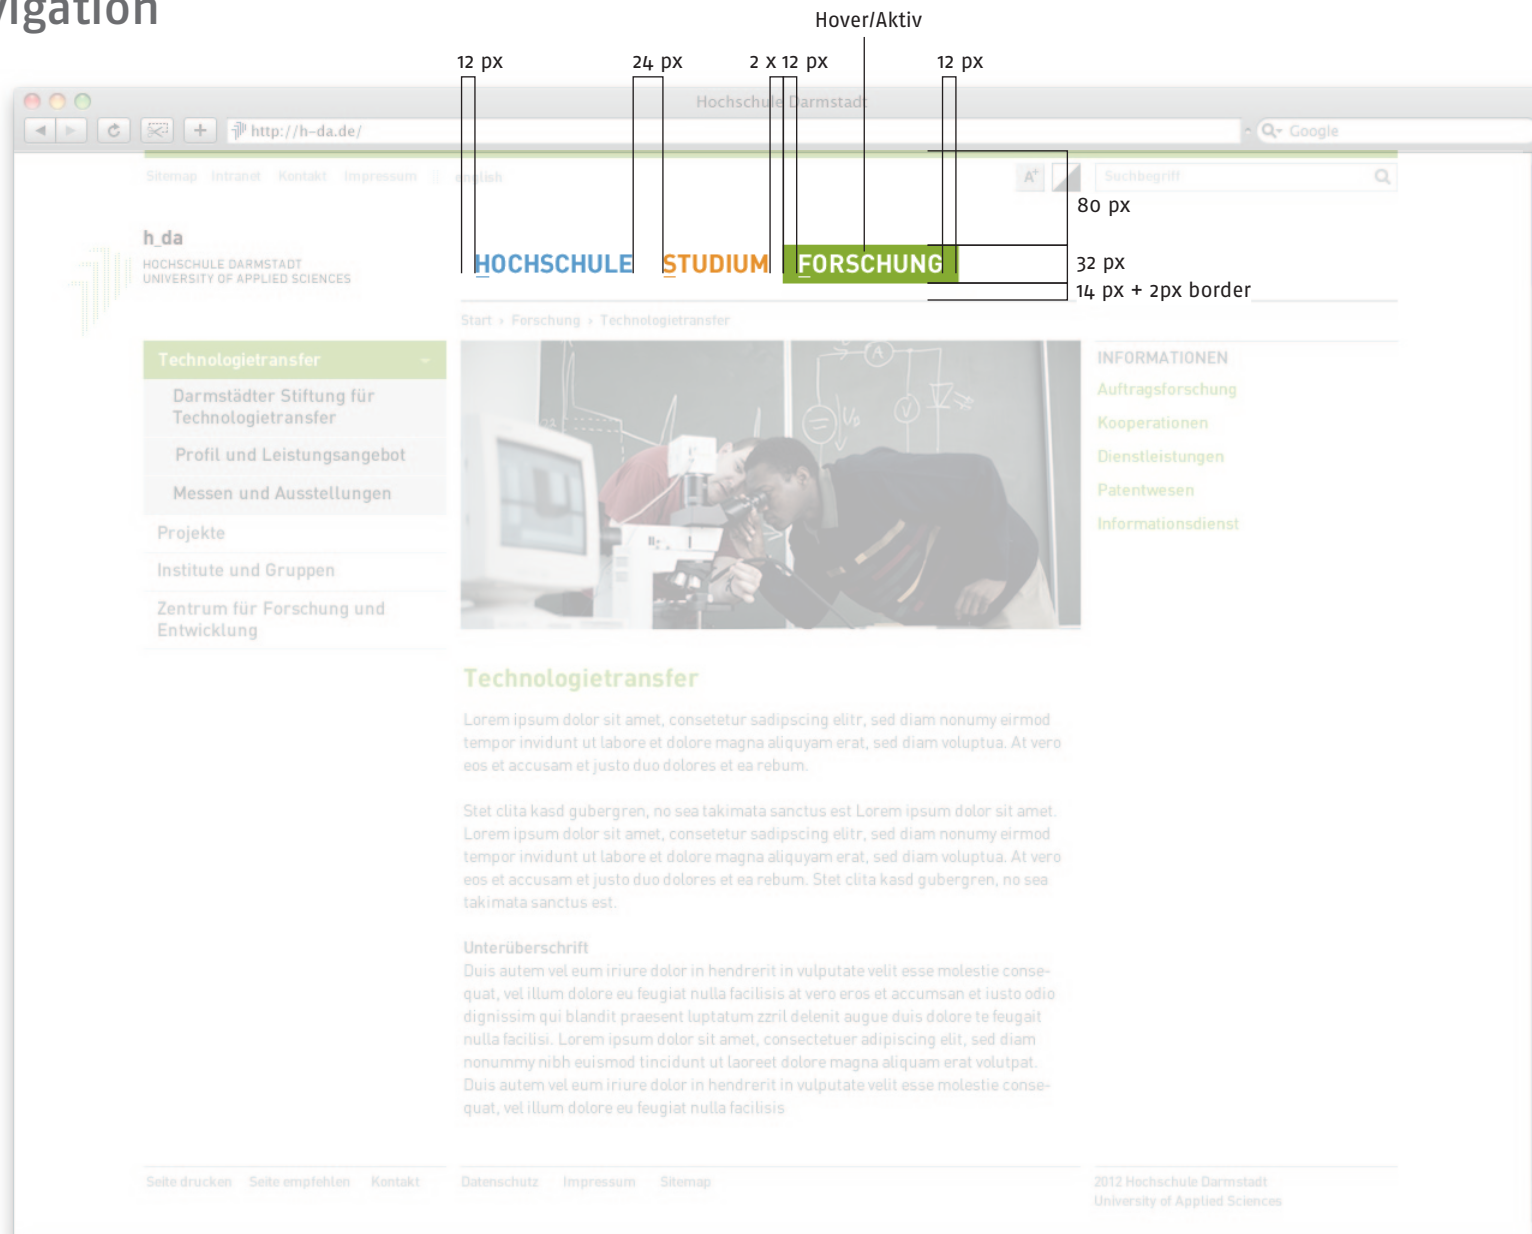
vigation

Hover/Aktiv

12 px 24 px 2 x 12 px 12 px

Hochschule Darmstadt

http://h-da.de/

Google

Sitemap Intranet Kontakt Impressum english

A+

Suchbegriff

80 px

h_da
HOCHSCHULE DARMSTADT
UNIVERSITY OF APPLIED SCIENCES

HOCHSCHULE STUDIUM FORSCHUNG

32 px
14 px + 2px border

Start › Forschung › Technologietransfer

Technologietransfer
Darmstädter Stiftung für Technologietransfer
Profil und Leistungsangebot
Messen und Ausstellungen
Projekte
Institute und Gruppen
Zentrum für Forschung und Entwicklung

INFORMATIONEN
Auftragsforschung
Kooperationen
Dienstleistungen
Patentwesen
Informationsdienst

Technologietransfer

Lorem ipsum dolor sit amet, consetetur sadipscing elitr, sed diam nonumy eirmod tempor invidunt ut labore et dolore magna aliquyam erat, sed diam voluptua. At vero eos et accusam et justo duo dolores et ea rebum.

Stet clita kasd gubergren, no sea takimata sanctus est Lorem ipsum dolor sit amet. Lorem ipsum dolor sit amet, consetetur sadipscing elitr, sed diam nonumy eirmod tempor invidunt ut labore et dolore magna aliquyam erat, sed diam voluptua. At vero eos et accusam et justo duo dolores et ea rebum. Stet clita kasd gubergren, no sea takimata sanctus est.

Unterüberschrift
Duis autem vel eum iriure dolor in hendrerit in vulputate velit esse molestie consequat, vel illum dolore eu feugiat nulla facilisis at vero eros et accumsan et iusto odio dignissim qui blandit praesent luptatum zzril delenit augue duis dolore te feugait nulla facilisi. Lorem ipsum dolor sit amet, consectetuer adipiscing elit, sed diam nonummy nibh euismod tincidunt ut laoreet dolore magna aliquam erat volutpat. Duis autem vel eum iriure dolor in hendrerit in vulputate velit esse molestie consequat, vel illum dolore eu feugiat nulla facilisis

Seite drucken Seite empfehlen Kontakt Datenschutz Impressum Sitemap 2012 Hochschule Darmstadt University of Applied Sciences